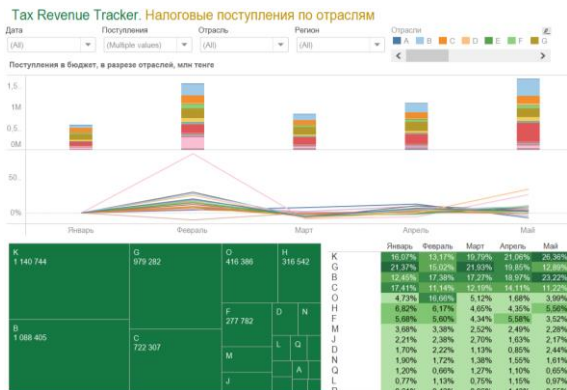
Tax Revenue Tracker. Налоговые поступления по отраслям

Дата
(All)

Поступления
(Multiple values)

Отрасль
(All)

Регион
(All)

Отрасли
A B C D E F G

Поступления в бюджет, в разрезе отраслей, млн тенге

1.5
1
0.5
0M

50
0%

Январь
Февраль
Март
Апрель
Май

K
1 140 744

G
979 282

O
416 386

H
316 542

B
1 088 405

C
722 307

F
277 782

D

N

M

L

Q

A

J

| | Январь | Февраль | Март | Апрель | Май |
|---|---|---|---|---|---|
| K | 16,07% | 13,17% | 19,79% | 21,06% | 26,36% |
| G | 21,37% | 15,02% | 21,93% | 19,85% | 12,89% |
| B | 12,45% | 17,38% | 17,27% | 18,97% | 23,22% |
| C | 17,41% | 11,14% | 12,19% | 14,11% | 11,22% |
| O | 4,73% | 16,66% | 5,12% | 1,68% | 3,99% |
| H | 6,82% | 6,17% | 4,65% | 4,35% | 5,56% |
| F | 5,68% | 5,60% | 4,34% | 5,58% | 3,52% |
| M | 3,68% | 3,38% | 2,52% | 2,49% | 2,28% |
| J | 2,21% | 2,38% | 2,70% | 1,63% | 2,17% |
| D | 1,70% | 2,22% | 1,13% | 0,85% | 2,44% |
| N | 1,90% | 1,72% | 1,38% | 1,55% | 1,61% |
| Q | 1,20% | 0,66% | 1,27% | 1,10% | 0,65% |
| L | 0,77% | 1,13% | 0,75% | 1,15% | 0,97% |
| P | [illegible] | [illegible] | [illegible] | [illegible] | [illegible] |